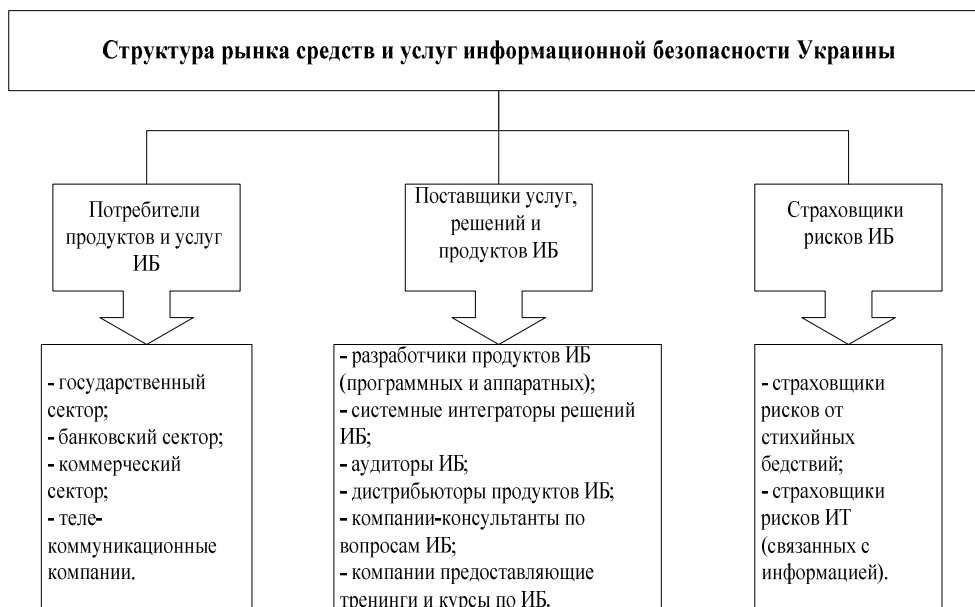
Структура рынка средств и услуг информационной безопасности Украины

Потребители продуктов и услуг ИБ

- государственный сектор;
- банковский сектор;
- коммерческий сектор;
- телекоммуникационные компании.

Поставщики услуг, решений и продуктов ИБ

- разработчики продуктов ИБ (программных и аппаратных);
- системные интеграторы решений ИБ;
- аудиторы ИБ;
- дистрибьюторы продуктов ИБ;
- компании-консультанты по вопросам ИБ;
- компании предоставляющие тренинги и курсы по ИБ.

Страховщики рисков ИБ

- страховщики рисков от стихийных бедствий;
- страховщики рисков ИТ (связанных с информацией).